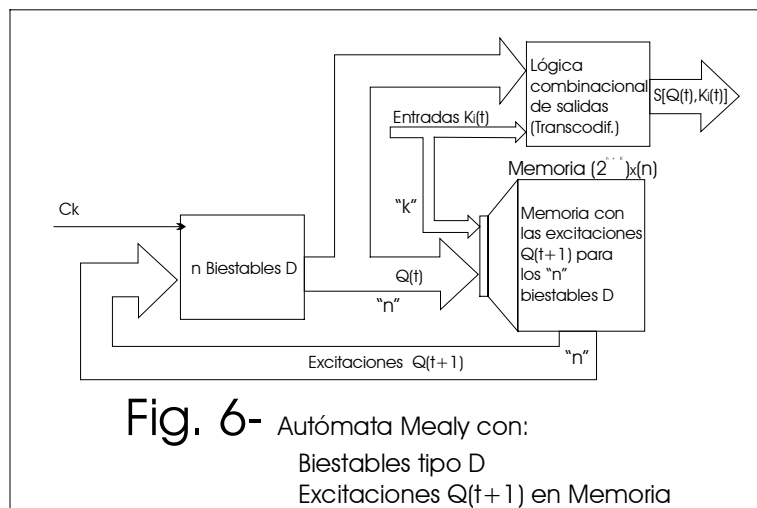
Lógica combinacional de salidas (Transcodif.)

S[Q(t),Ki(t)]

Entradas Ki(t)

Memoria (2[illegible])x(n)

"k"

Ck

n Biestables D

Memoria con las excitaciones Q(t+1) para los "n" biestables D

Q(t)

"n"

"n"

Excitaciones Q(t+1)

Fig. 6- Autómata Mealy con:
Biestables tipo D
Excitaciones Q(t+1) en Memoria